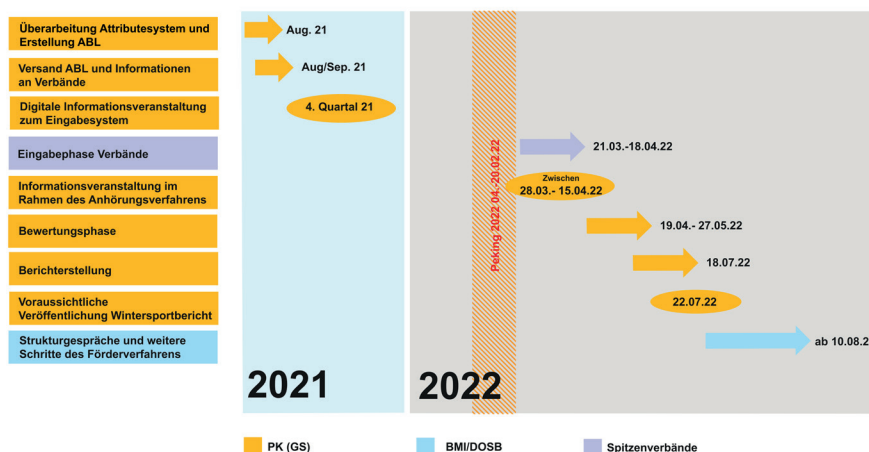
Überarbeitung Attributesystem und Erstellung ABL

Versand ABL und Informationen an Verbände

Digitale Informationsveranstaltung zum Eingabesystem

Eingabephase Verbände

Informationsveranstaltung im Rahmen des Anhörungsverfahrens

Bewertungsphase

Berichterstellung

Voraussichtliche Veröffentlichung Wintersportbericht

Strukturgespräche und weitere Schritte des Förderverfahrens

Aug. 21

Aug/Sep. 21

4. Quartal 21

Peking 2022 04.-20.02.22

21.03.-18.04.22

Zwischen 28.03.- 15.04.22

19.04.- 27.05.22

18.07.22

22.07.22

ab 10.08.2

2021

2022

PK (GS)

BMI/DOSB

Spitzenverbände